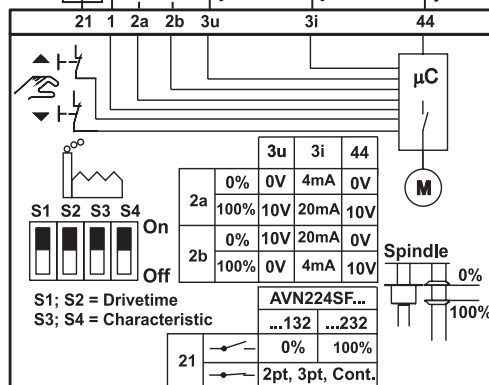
21 1 2a 2b 3u 3i 44

µC

M

S1 S2 S3 S4

On

Off

|  |  | 3u | 3i | 44 |
|---|---|---|---|---|
| 2a | 0% | 0V | 4mA | 0V |
|  | 100% | 10V | 20mA | 10V |
| 2b | 0% | 10V | 20mA | 0V |
|  | 100% | 0V | 4mA | 10V |

Spindle

0%

100%

S1; S2 = Drivetime
S3; S4 = Characteristic

| AVN224SF... |  |
|---|---|
| ...132 | ...232 |

| 21 |  | 0% | 100% |
|---|---|---|---|
|  |  | 2pt, 3pt, Cont. |  |